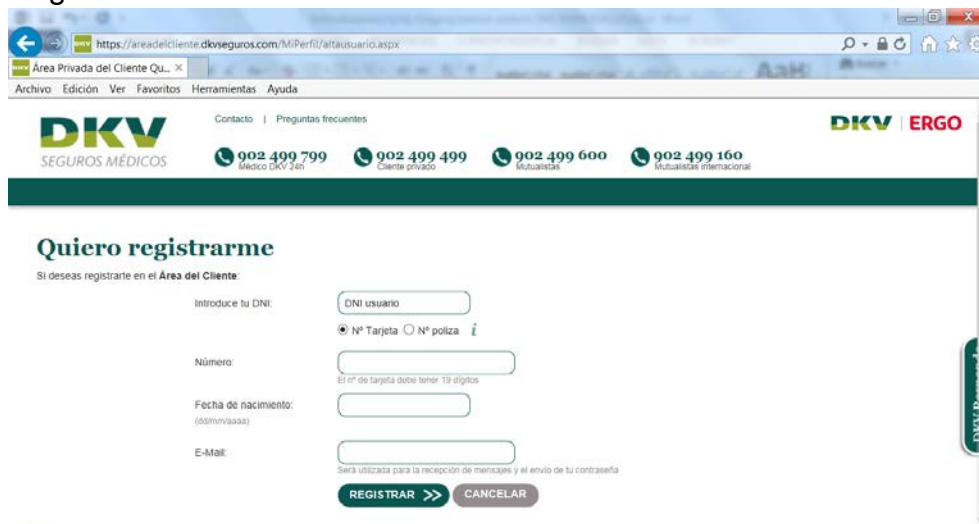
https://areadelcliente.dkvseguros.com/MiPerfil/altausuario.aspx

Área Privada del Cliente Qu...

Archivo Edición Ver Favoritos Herramientas Ayuda

DKV SEGUROS MÉDICOS

Contacto | Preguntas frecuentes

902 499 799 Médico DKV 24h

902 499 499 Cliente privado

902 499 600 Mutualistas

902 499 160 Mutualistas internacional

DKV | ERGO

Quiero registrarme

Si deseas registrarte en el Área del Cliente:

Introduce tu DNI: DNI usuario

Nº Tarjeta Nº poliza

Número:

El nº de tarjeta debe tener 19 digitos

Fecha de nacimiento: (dd/mm/aaaa)

E-Mail:

Será utilizada para la recepción de mensajes y el envío de tu contraseña

REGISTRAR >> CANCELAR

DKV Respond